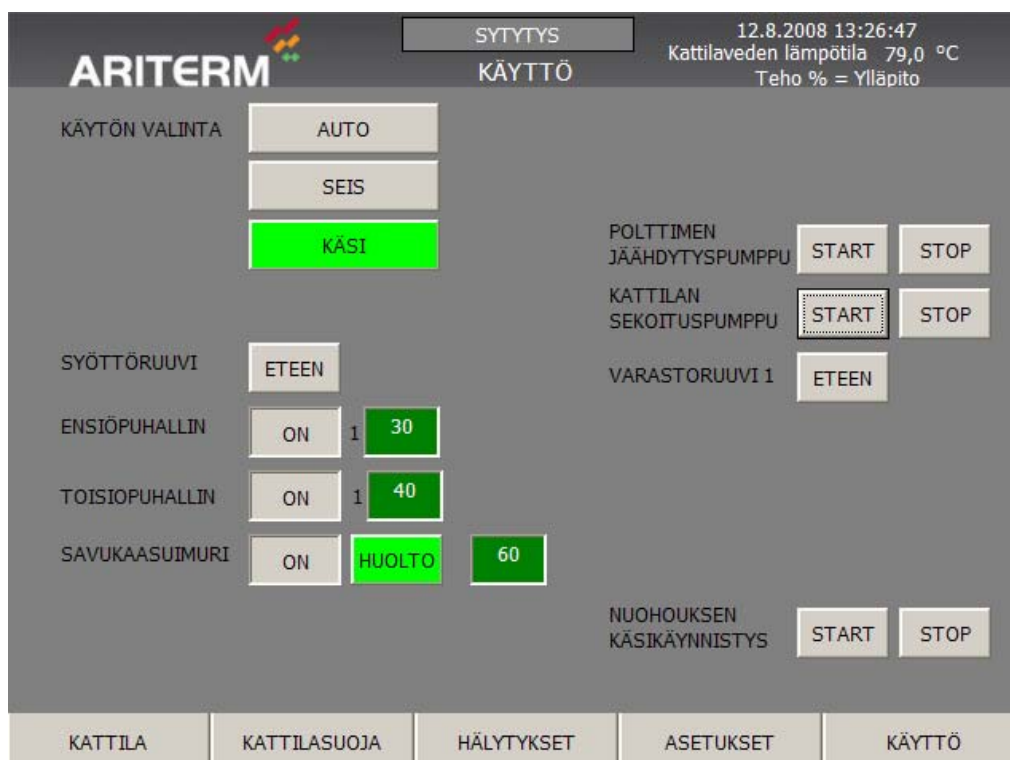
ARITERM

SYTYTYS
KÄYTTÖ

12.8.2008 13:26:47
Kattilaveden lämpötila 79,0 °C
Teho % = Ylläpito

KÄYTÖN VALINTA
AUTO
SEIS
KÄSI

POLTTIMEN JÄÄHDYTYSPUMPPU
START
STOP

KATTILAN SEKOITUSPUMPPU
START
STOP

SYÖTTÖRUUVI
ETEEN

VARASTORUUVI 1
ETEEN

ENSIÖPUHALLIN
ON
1
30

TOISIOPUHALLIN
ON
1
40

SAVUKAASUIMURI
ON
HUOLTO
60

NUOHOUKSEN KÄSIKÄYNNISTYS
START
STOP

KATTILA
KATTILASUOJA
HÄLYTYKSET
ASETUKSET
KÄYTTÖ